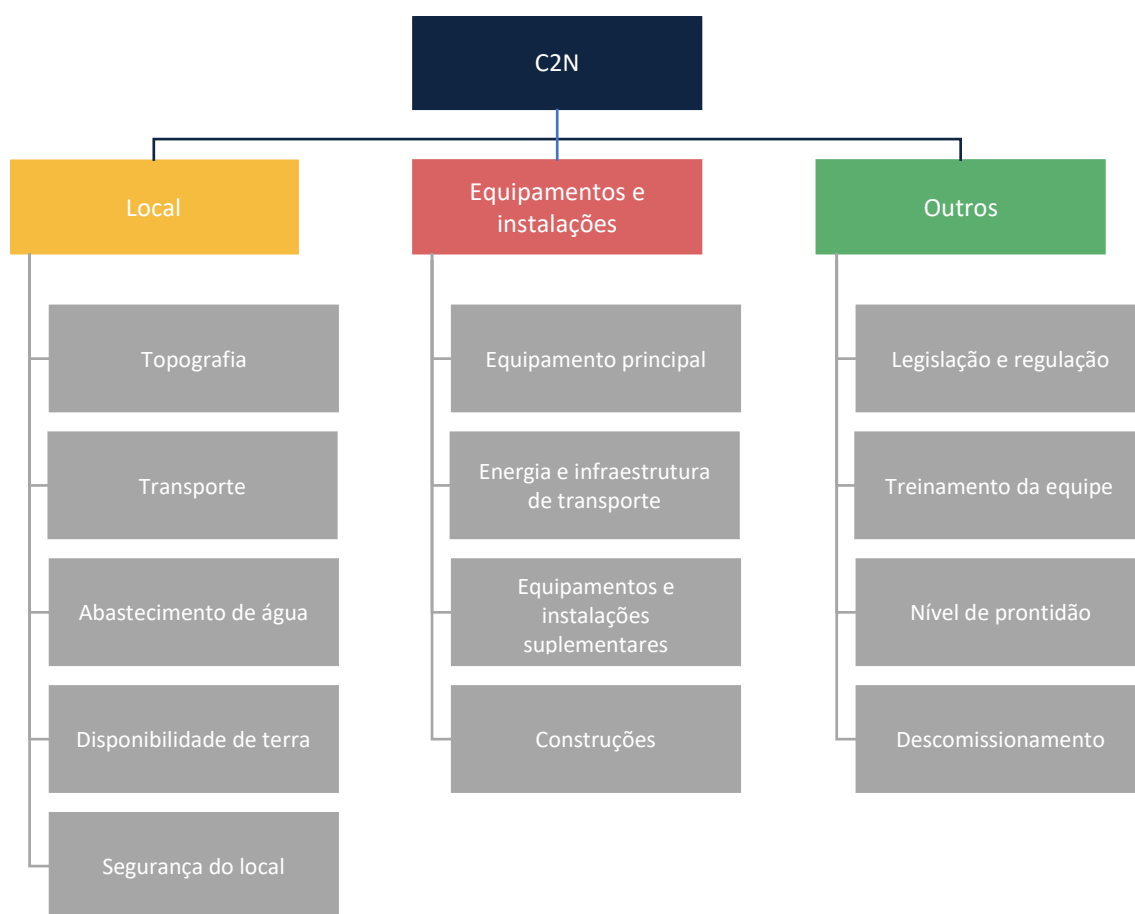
C2N

Local

Topografia

Transporte

Abastecimento de água

Disponibilidade de terra

Segurança do local

Equipamentos e instalações

Equipamento principal

Energia e infraestrutura de transporte

Equipamentos e instalações suplementares

Construções

Outros

Legislação e regulação

Treinamento da equipe

Nível de prontidão

Descomissionamento